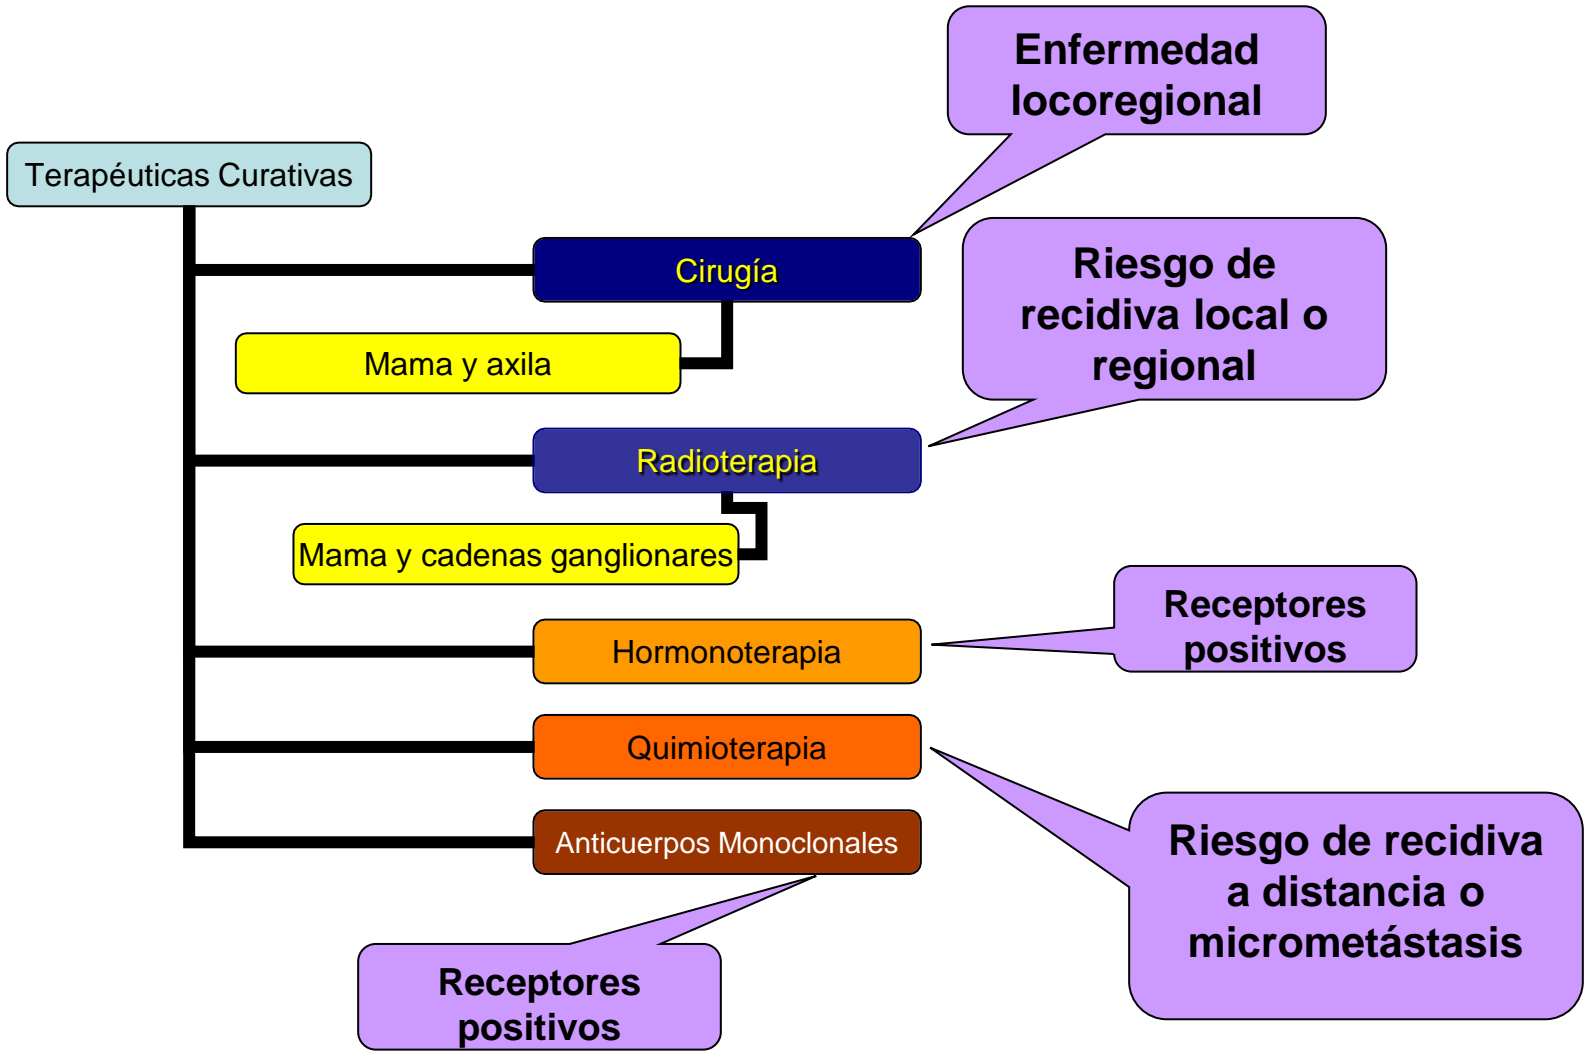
Terapéuticas Curativas

Enfermedad locoregional

Cirugía

Mama y axila

Riesgo de recidiva local o regional

Radioterapia

Mama y cadenas ganglionares

Hormonoterapia

Receptores positivos

Quimioterapia

Anticuerpos Monoclonales

Riesgo de recidiva a distancia o micrometástasis

Receptores positivos